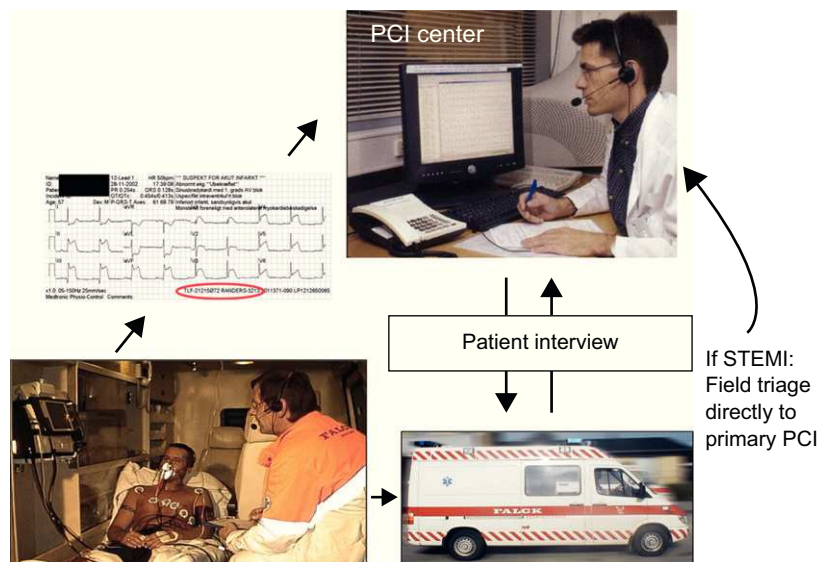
PCI center

Name: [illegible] 12-Lead 1 HR 50bpm *** SUSPEKT FOR AKUT INFARKT ***
ID: 28-11-2002 17:38:08 Abnormt ekg: "Uselceffekt"
Patient: PR 0.264s QRS 0.128s Grundrotaheind med 1. grads AV blok
Incident: QT/QTc 0.454s/0.413s Ugeoffet intraventrikulrt blok
Age: 57 Sex: M P-QRS-T Axes 61 69 78 Inferiort infarkt, sandsynligvis akut
I aVR V1 V4
II aVL V2 V5
III aVF V3 V6
x1.0 .05-150Hz 25mm/sec TLF-21215872 RANDERS-5217 011371-090 LP12126500065
Medtronic Physio-Control Comments

Patient interview

If STEMI: Field triage directly to primary PCI

FALCK

FALCK